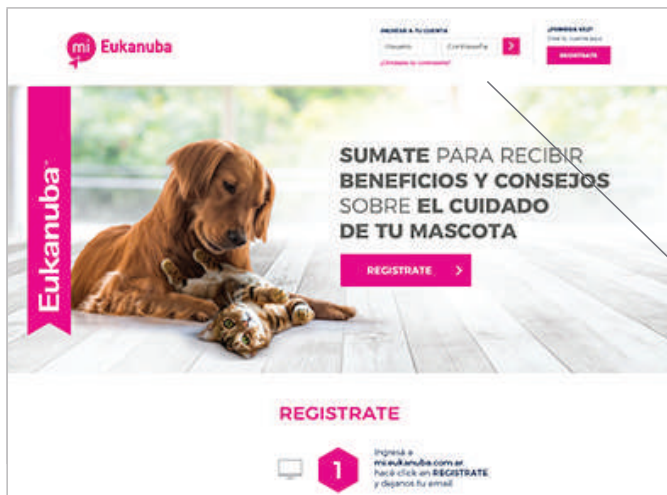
mi Eukanuba

INGRESÁ A TU CUENTA
Usuario
Contraseña
>
¿Olvidaste tu contraseña?

¿PRIMERA VEZ?
Crea tu cuenta aquí
REGISTRATE

Eukanuba

SUMATE PARA RECIBIR BENEFICIOS Y CONSEJOS SOBRE EL CUIDADO DE TU MASCOTA

REGISTRATE >

REGISTRATE

1

Ingresá a mi.eukanuba.com.ar hacé click en REGISTRATE y dejanos tu email